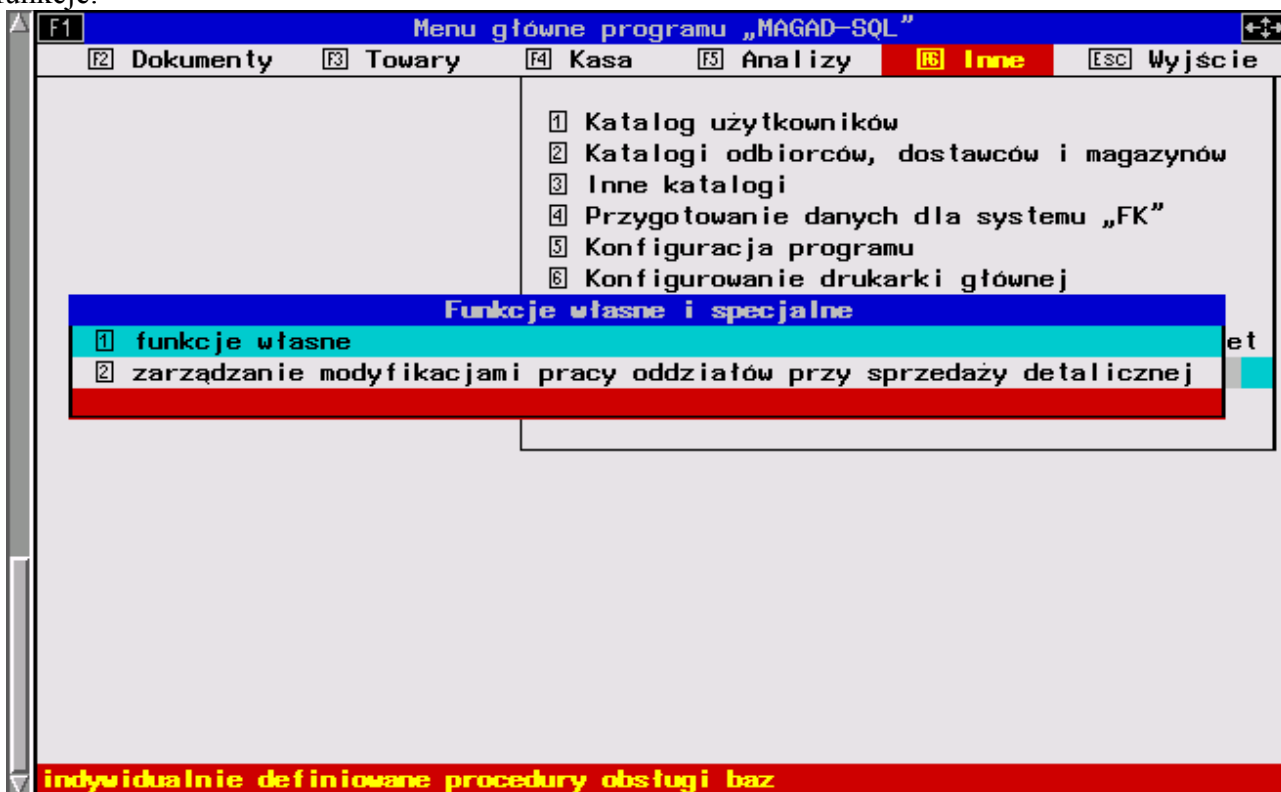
funkcje.

F1 Menu główne programu „MAGAD-SQL”

F2 Dokumenty F3 Towary F4 Kasa F5 Analizy F6 Inne Esc Wyjście

1 Katalog użytkowników
2 Katalogi odbiorców, dostawców i magazynów
3 Inne katalogi
4 Przygotowanie danych dla systemu „FK”
5 Konfiguracja programu
6 Konfigurowanie drukarki głównej

Funkcje własne i specjalne

1 funkcje własne
2 zarządzanie modyfikacjami pracy oddziałów przy sprzedaży detalicznej

et

indywidualnie definiowane procedury obsługi baz